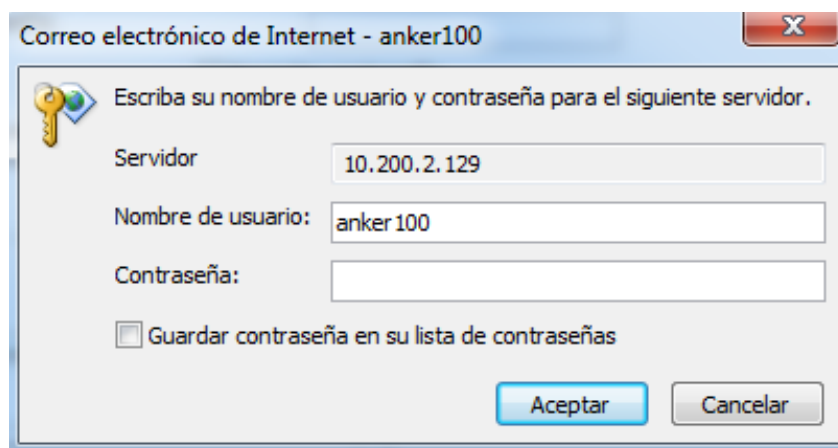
Correo electrónico de Internet - anker100

X

Escriba su nombre de usuario y contraseña para el siguiente servidor.

Servidor 10.200.2.129

Nombre de usuario: anker100

Contraseña:

Guardar contraseña en su lista de contraseñas

Aceptar

Cancelar